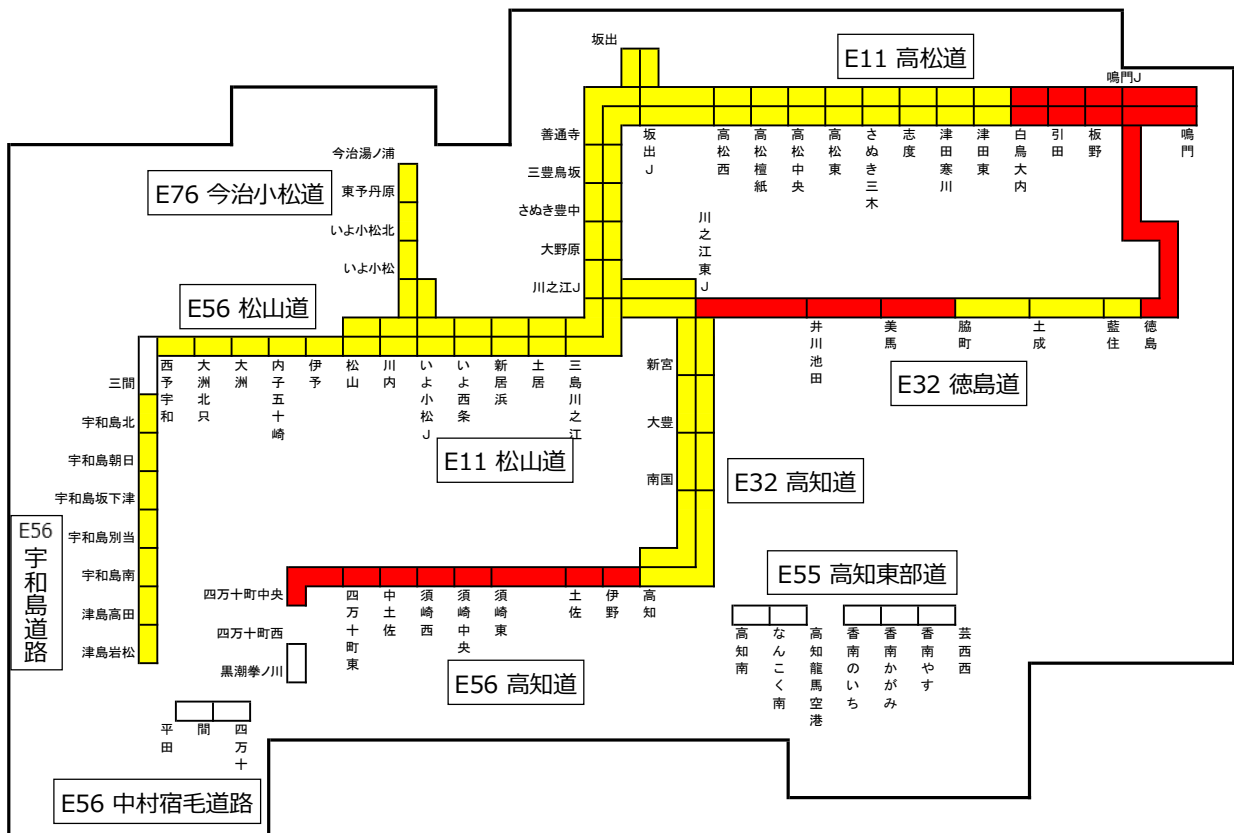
坂出

E11 高松道

鳴門J

善通寺
三豊鳥坂
さぬき豊中
大野原
川之江J

坂出J
高松西
高松檀紙
高松中央
高松東
さぬき三木
志度
津田寒川
津田東
白鳥大内
引田
板野
鳴門

E76 今治小松道

今治湯ノ浦
東予丹原
いよ小松北
いよ小松

川之江東J

E56 松山道

三間
宇和島北
宇和島朝日
宇和島坂下津
宇和島別当
宇和島南
津島高田
津島岩松

西予宇和
大洲北只
大洲
内子五十崎
伊予
松山
川内
いよ小松J
いよ西条
新居浜
土居
三島川之江

新宮
大豊
南国

井川池田
美馬
脇町
土成
藍住
徳島

E32 徳島道

E11 松山道

E32 高知道

E56
宇和島道路

E55 高知東部道

四万十町中央
四万十町西
黒潮拳ノ川

四万十町東
中土佐
須崎西
須崎中央
須崎東
土佐
伊野
高知

高知南
なんこく南
高知龍馬空港
香南のいち
香南かがみ
香南やす
芸西西

E56 高知道

平田
間
四万十

E56 中村宿毛道路